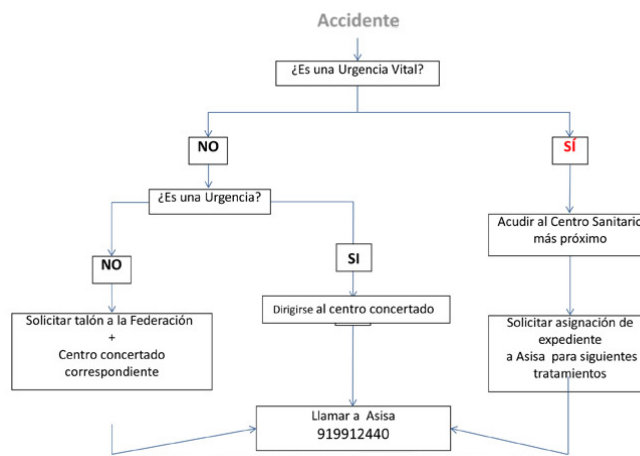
Accidente

¿Es una Urgencia Vital?

NO

SÍ

¿Es una Urgencia?

NO

SI

Acudir al Centro Sanitario más próximo

Solicitar talón a la Federación
+
Centro concertado correspondiente

Dirigirse al centro concertado

Solicitar asignación de expediente a Asisa para siguientes tratamientos

Llamar a Asisa
919912440